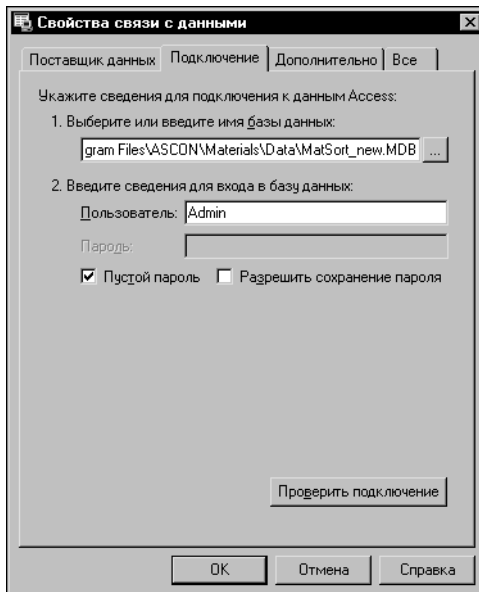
Свойства связи с данными

Поставщик данных | Подключение | Дополнительно | Все

Укажите сведения для подключения к данным Access:

1. Выберите или введите имя базы данных:

gram Files\ASCON\Materials\Data\MatSort_new.MDB ...

2. Введите сведения для входа в базу данных:

Пользователь: Admin

Пароль:

☑ Пустой пароль ☐ Разрешить сохранение пароля

Проверить подключение

OK Отмена Справка